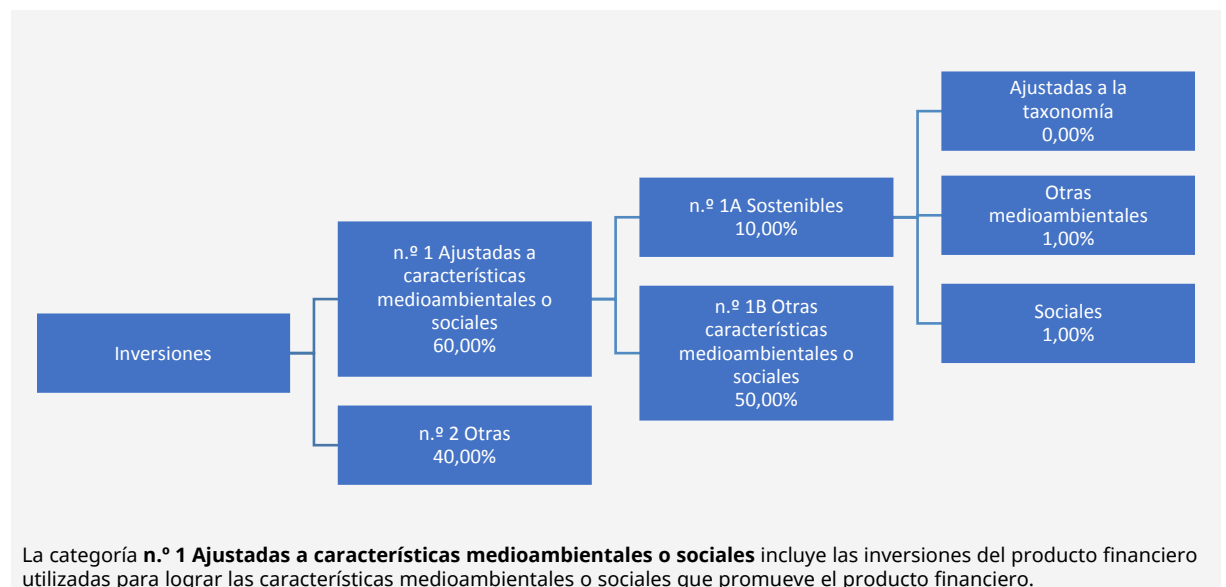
Ajustadas a la taxonomía
0,00%

n.º 1A Sostenibles
10,00%

Otras medioambientales
1,00%

n.º 1 Ajustadas a características medioambientales o sociales
60,00%

Sociales
1,00%

Inversiones

n.º 1B Otras características medioambientales o sociales
50,00%

n.º 2 Otras
40,00%

La categoría **n.º 1 Ajustadas a características medioambientales o sociales** incluye las inversiones del producto financiero utilizadas para lograr las características medioambientales o sociales que promueve el producto financiero.